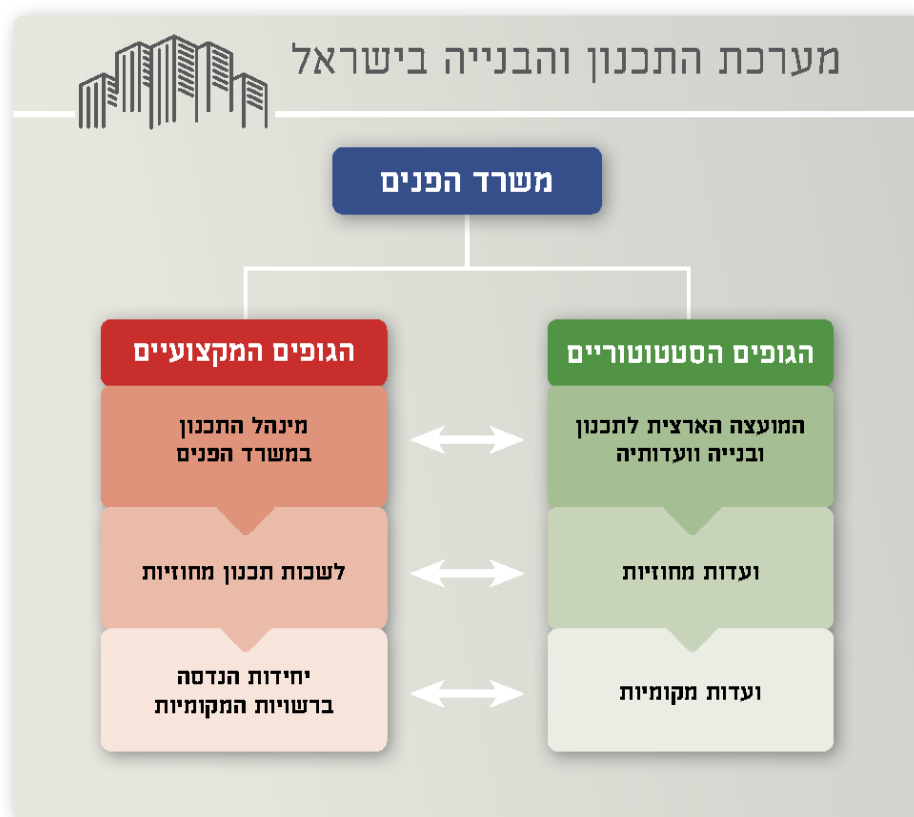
מערכת התכנון והבנייה בישראל

משרד הפנים

הגופים הסטטוטוריים

הגופים המקצועיים

המועצה הארצית לתכנון ובנייה וועדותיה

מינהל התכנון במשרד הפנים

ועדות מחוזיות

לשכות תכנון מחוזיות

ועדות מקומיות

יחידות הנדסה ברשויות המקומיות